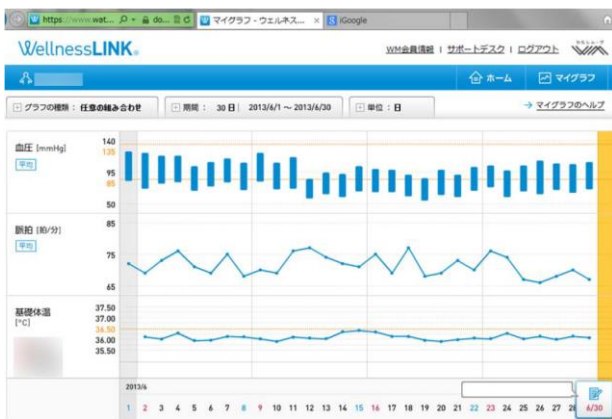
https://www.wat... do... マイグラフ - ウェルネス... iGoogle

WellnessLINK.

WM会員情報 | サポートデスク | ログアウト

ホーム
マイグラフ

グラフの種類：任意の組み合わせ
期間： 30 日 2013/6/1 ～ 2013/6/30
単位：日
マイグラフのヘルプ

血圧 [mmHg]
平均
140
135
95
85
50

脈拍 [拍/分]
平均
85
75
65

基礎体温
[°C]
37.50
37.00
36.50
36.00
35.50

2013/6
1 2 3 4 5 6 7 8 9 10 11 12 13 14 15 16 17 18 19 20 21 22 23 24 25 26 27 28

6/30